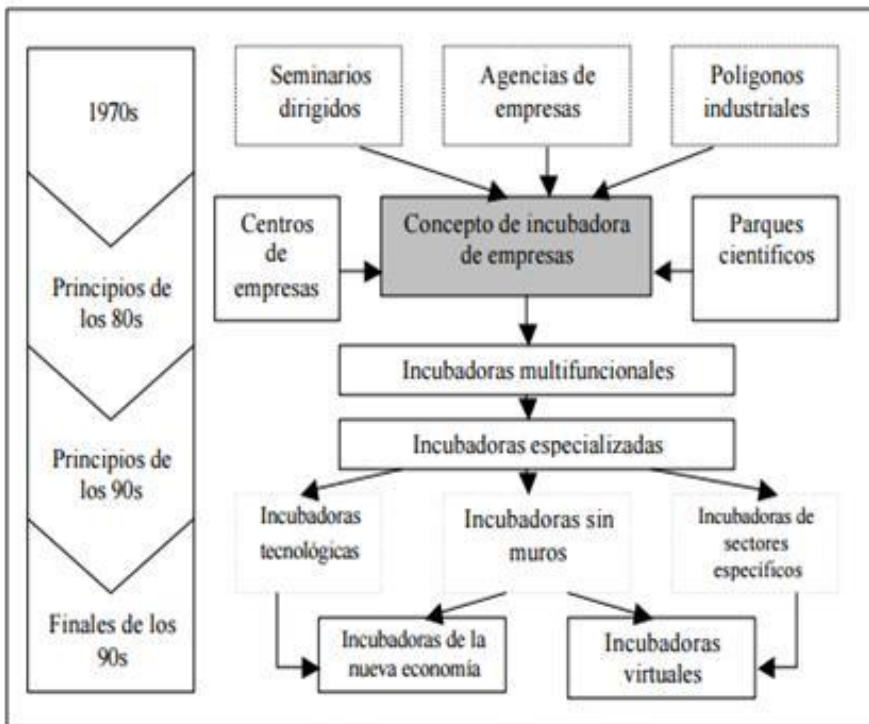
1970s

Principios de los 80s

Principios de los 90s

Finales de los 90s

Seminarios dirigidos

Agencias de empresas

Polígonos industriales

Centros de empresas

Concepto de incubadora de empresas

Parques científicos

Incubadoras multifuncionales

Incubadoras especializadas

Incubadoras tecnológicas

Incubadoras sin muros

Incubadoras de sectores específicos

Incubadoras de la nueva economía

Incubadoras virtuales